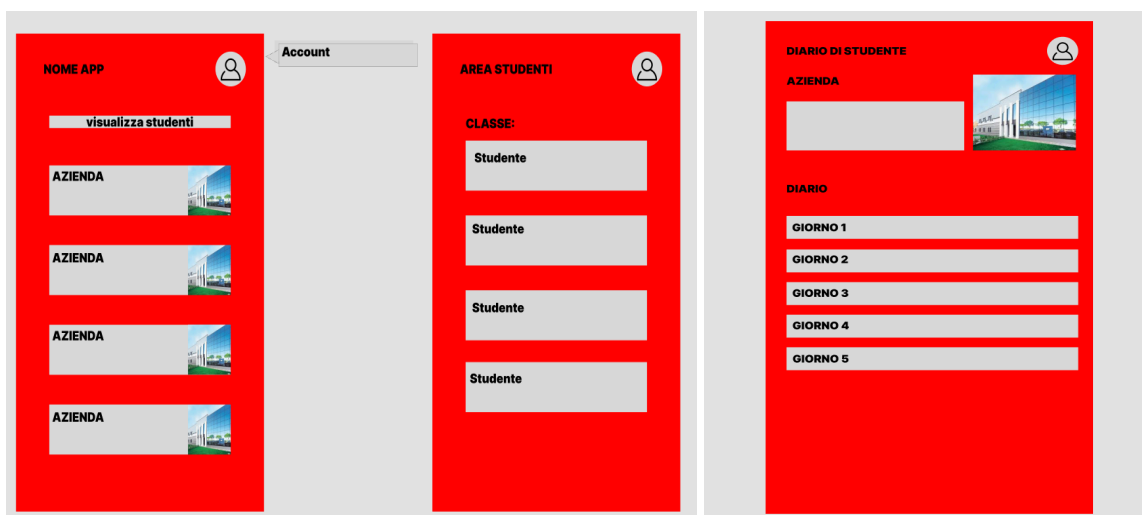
NOME APP

Account

visualizza studenti

AZIENDA

AZIENDA

AZIENDA

AZIENDA

AREA STUDENTI

CLASSE:

Studente

Studente

Studente

Studente

DIARIO DI STUDENTE

AZIENDA

DIARIO

GIORNO 1

GIORNO 2

GIORNO 3

GIORNO 4

GIORNO 5